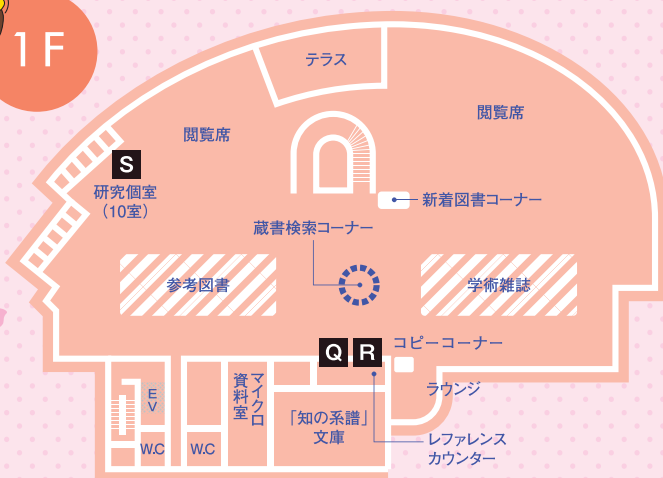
1F

テラス

閲覧席

閲覧席

S

研究個室
(10室)

新着図書コーナー

蔵書検索コーナー

参考図書

学術雑誌

Q R

コピーコーナー

EV

マイクロ資料室

「知の系譜」文庫

ラウンジ

W.C

W.C

レファレンスカウンター